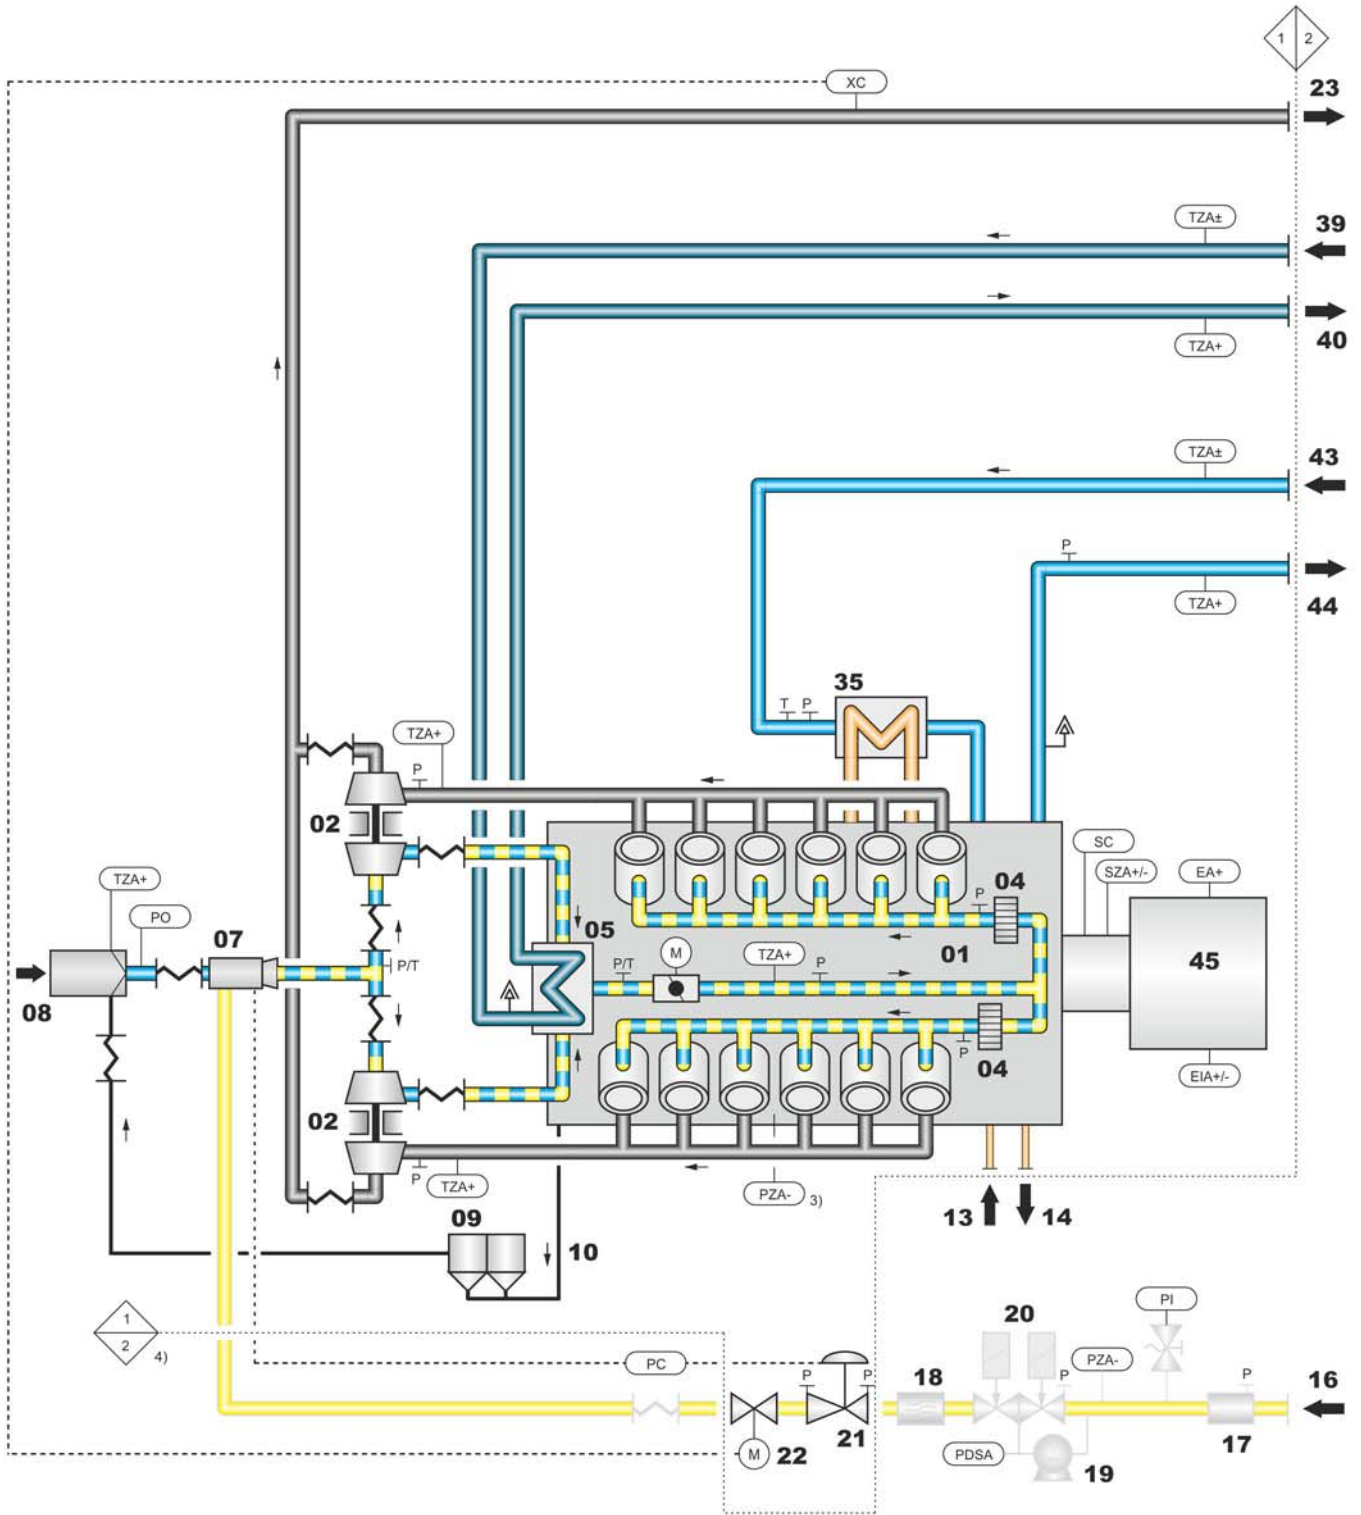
1
2
XC
23
TZA±
39
40
TZA+
TZA±
43
P
44
TZA+
35
T P
TZA+
P
02
SC
SZA+/-
EA+
04
P
TZA+
PO
07
05
M
P/T
P/T
TZA+
P
01
45
08
04
P
EIA+/-
02
P
TZA+
PZA-
3)
09
13
14
10
1
2
4)
PC
20
PI
PZA-
P
P
P
P
18
16
M
22
21
PDSA
19
17